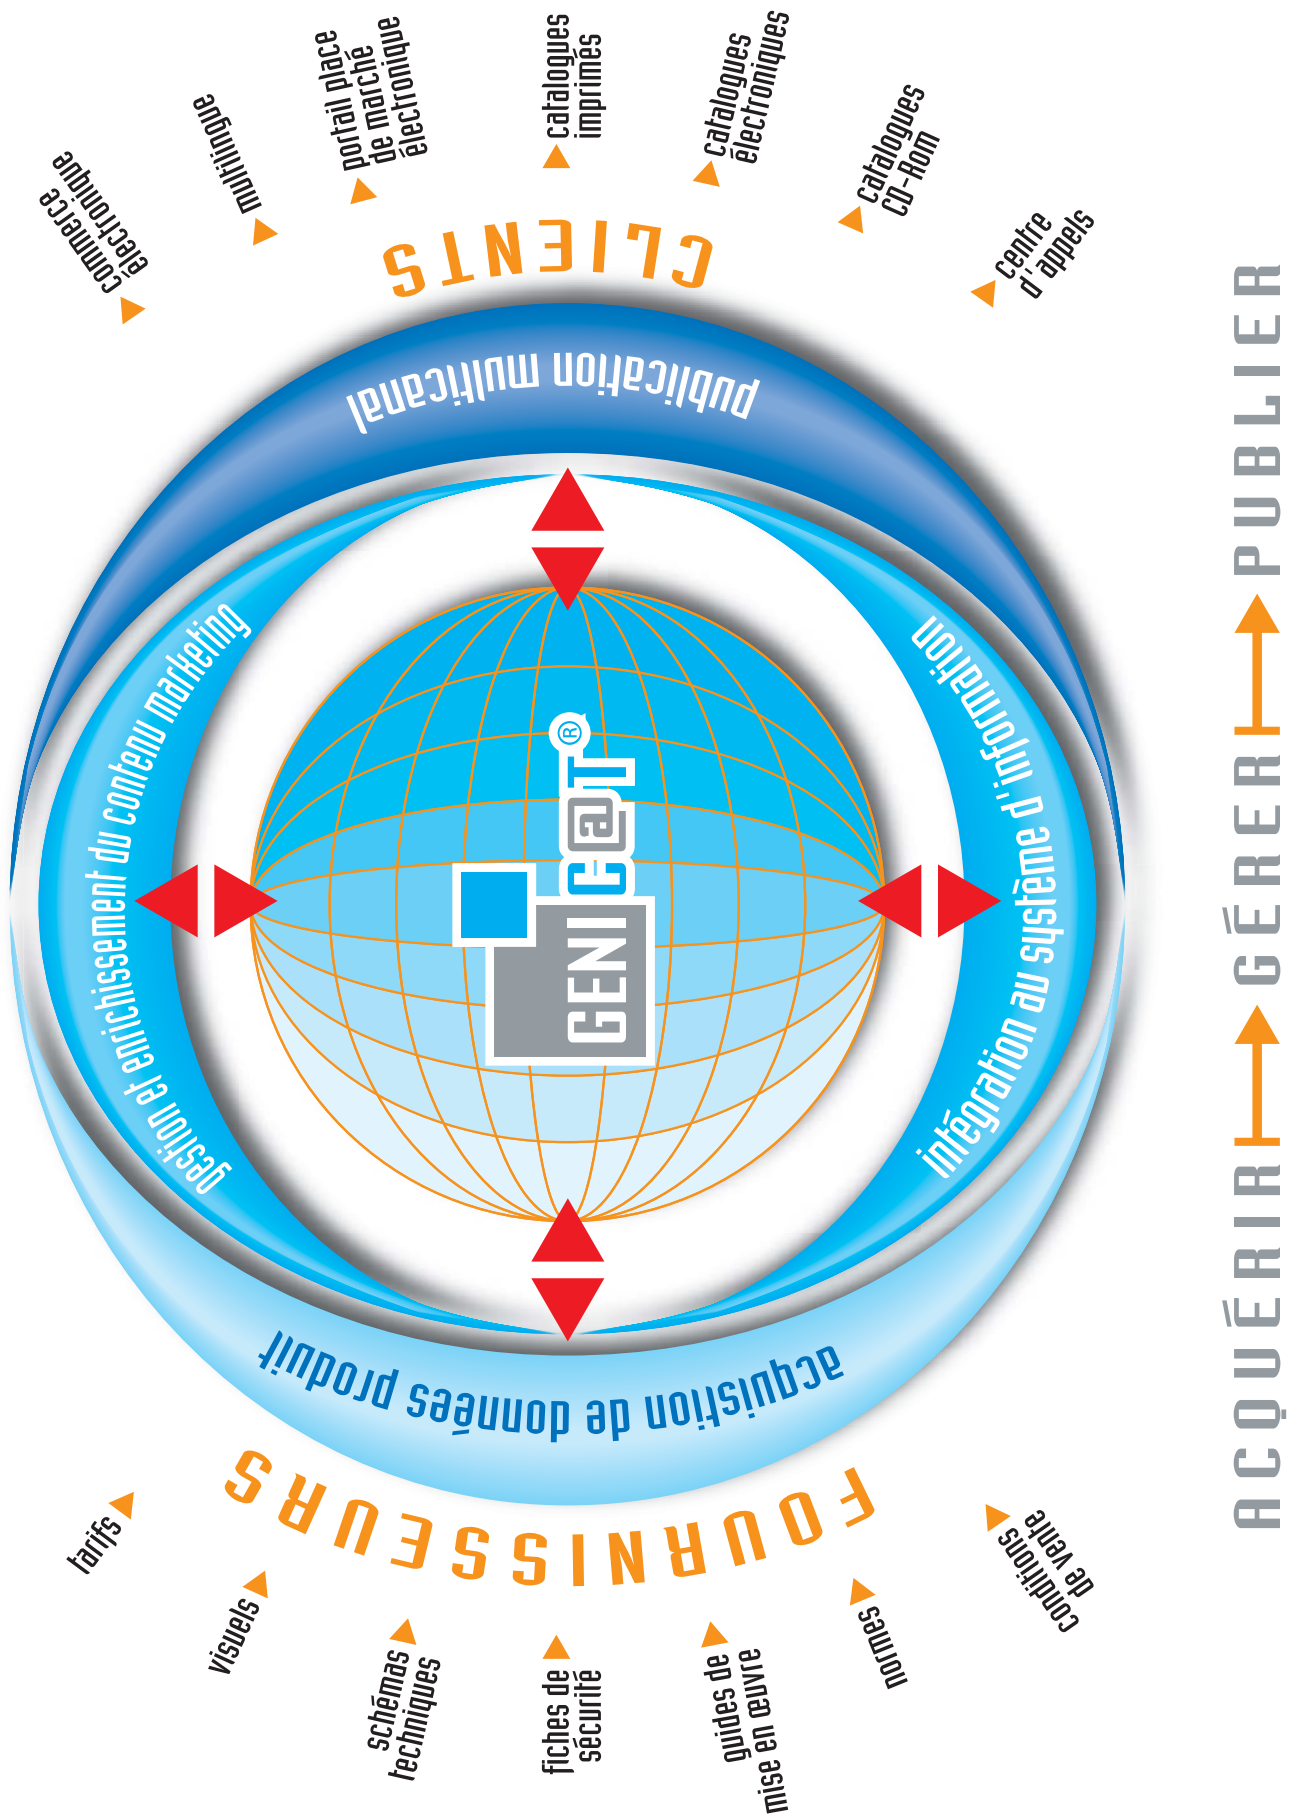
commerce électronique

multilingue

portail place de marché électronique

catalogues imprimés

catalogues électroniques

catalogues CD-Rom

centre d'appels

CLIENTS

publication multicanal

gestion et enrichissement du contenu marketing

intégration au système d'information

GENI C@T®

acquisition de données produit

FOURNISSEURS

tarifs

visuels

schémas techniques

fiches de sécurité

guides de mise en œuvre

normes

conditions de vente

ACQUÉRIR GÉRER PUBLIER